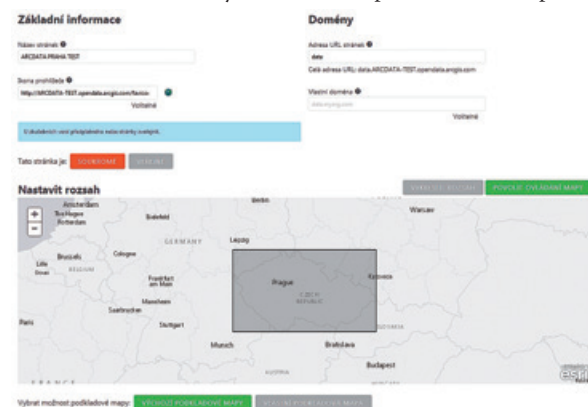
Základní informace

Název stránek ●
ARCDATA PRAHA TEST

Ikona prohlížeče ●
http://ARCDATA-TEST.opendata.arcgis.com/favicon
Volitelné

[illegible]

Tato stránka je: SOUKROMÉ VEŘEJNÉ

Domény

Adresa URL stránek ●
data
Celá adresa URL: data.ARCDATA-TEST.opendata.arcgis.com

Vlastní doména ●
data.mysite.com
Volitelné

Nastavit rozsah

VYMAZAT ROZSAH POVOLIT OVĚŘENÍ MAPY

Amsterdam
The Hague
Rotterdam
Bielefeld
Berlin
Warsaw
Leipzig
GERMANY
Brussels
Cologne
Lille
BELGIUM
Frankfurt am Main
Prague
CZECH REPUBLIC
Katowice
Mannheim
Saarbrucken
Stuttgart
Paris
Munich
Bratislava
AUSTRIA
Budapest
FRANCE
esri

Vybrat možnost podkladové mapy: VŠECHNY PODKLADOVÉ MAPY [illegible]